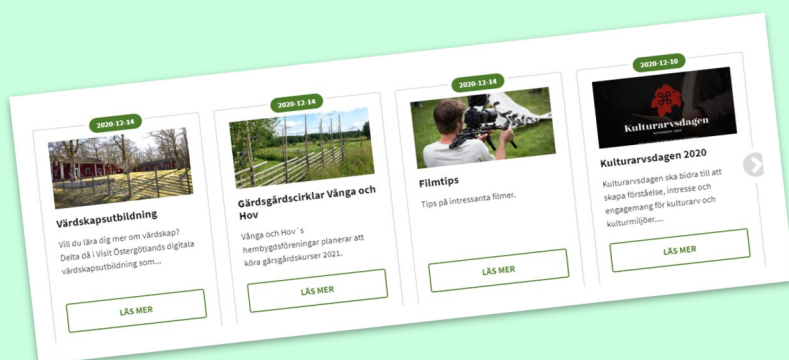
2020-12-14

Värdskapsutbildning

Vill du lära dig mer om värdskap? Delta då i Visit Östergötlands digitala värdskapsutbildning som...

LÄS MER

2020-12-14

Gärdsgårdscirklar Vånga och Hov

Vånga och Hov´s hembygdsföreningar planerar att köra gärsgårdskurser 2021.

LÄS MER

2020-12-14

Filmtips

Tips på intressanta filmer.

LÄS MER

2020-12-10

Kulturarvsdagen

Kulturarvsdagen 2020

Kulturarvsdagen ska bidra till att skapa förståelse, intresse och engagemang för kulturarv och kulturmiljöer....

LÄS MER